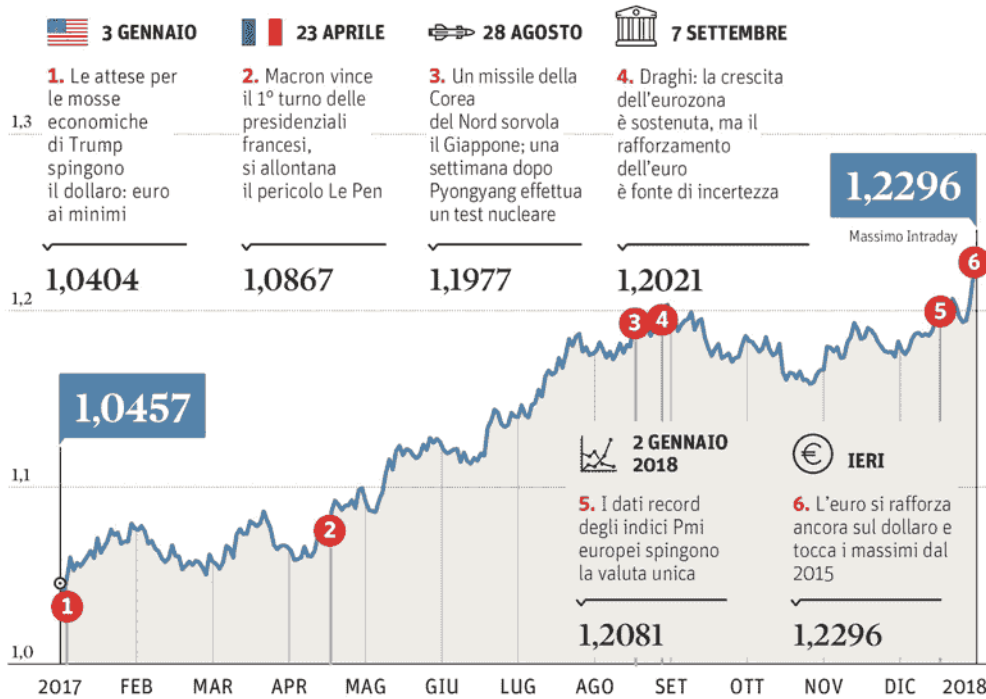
3 GENNAIO

1. Le attese per le mosse economiche di Trump spingono il dollaro: euro ai minimi

1,0404

23 APRILE

2. Macron vince il 1° turno delle presidenziali francesi, si allontana il pericolo Le Pen

1,0867

28 AGOSTO

3. Un missile della Corea del Nord sorvola il Giappone; una settimana dopo Pyongyang effettua un test nucleare

1,1977

7 SETTEMBRE

4. Draghi: la crescita dell'eurozona è sostenuta, ma il rafforzamento dell'euro è fonte di incertezza

1,2021

1,2296

Massimo Intraday

1,3

1,2

1,1

1,0

1,0457

2 GENNAIO 2018

5. I dati record degli indici Pmi europei spingono la valuta unica

1,2081

IERI

6. L'euro si rafforza ancora sul dollaro e tocca i massimi dal 2015

1,2296

1 2 3 4 5 6

2017 FEB MAR APR MAG GIU LUG AGO SET OTT NOV DIC 2018